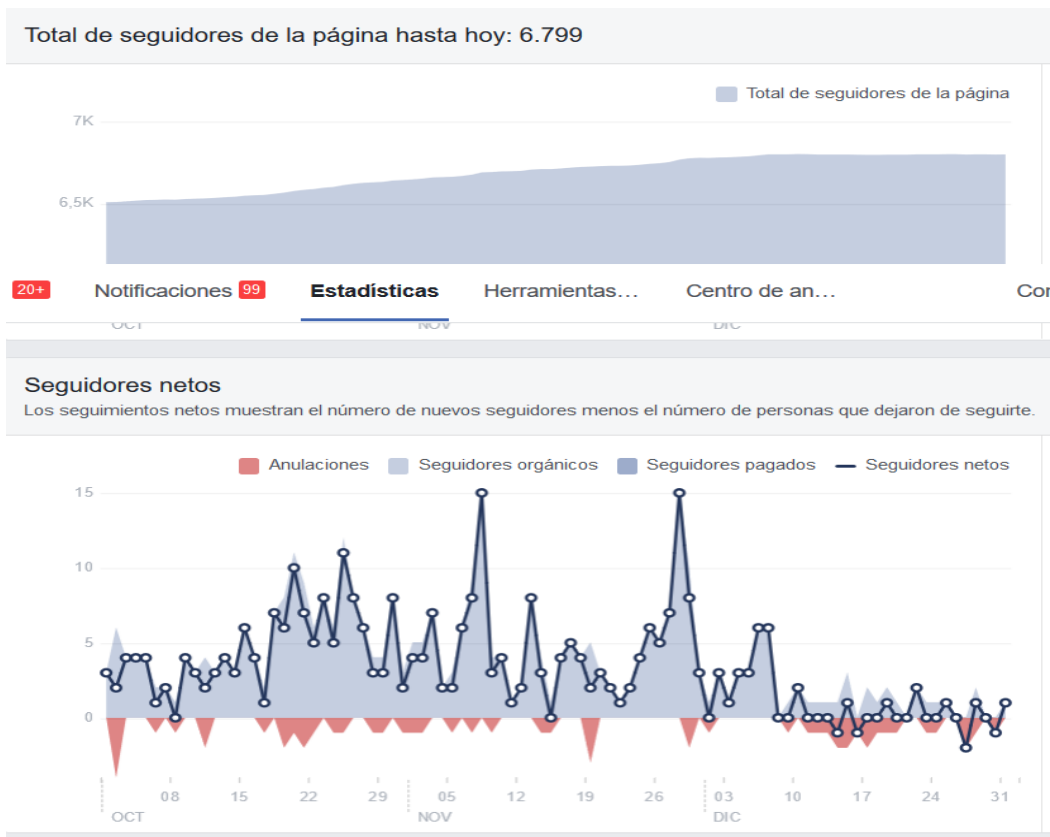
Total de seguidores de la página hasta hoy: 6.799

Total de seguidores de la página

7K

6,5K

20+ Notificaciones 99 Estadísticas Herramientas... Centro de an... Cor

OCT NOV DIC

Seguidores netos

Los seguimientos netos muestran el número de nuevos seguidores menos el número de personas que dejaron de seguirte.

Anulaciones Seguidores orgánicos Seguidores pagados Seguidores netos

15

10

5

0

08 15 22 29 05 12 19 26 03 10 17 24 31

OCT NOV DIC